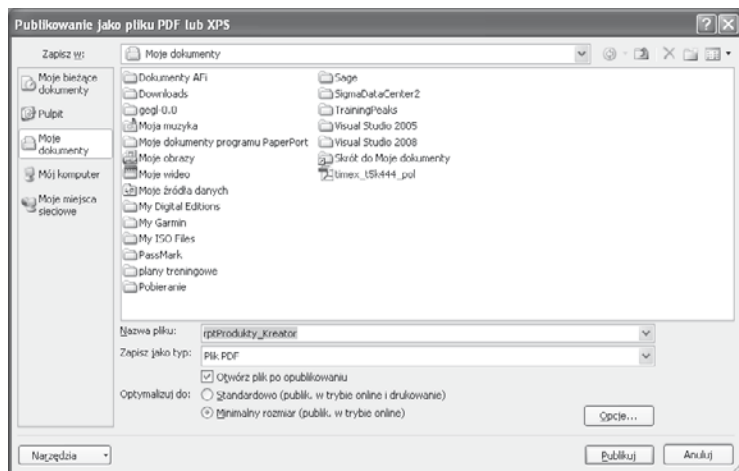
Publikowanie jako pliku PDF lub XPS

Zapisz w: Moje dokumenty

Moje bieżące dokumenty
Pulpit
Moje dokumenty
Mój komputer
Moje miejsca sieciowe

Dokumenty AFi
Downloads
gegl-0.0
Moja muzyka
Moje dokumenty programu PaperPort
Moje obrazy
Moje wideo
Moje źródła danych
My Digital Editions
My Garmin
My ISO Files
PassMark
plany treningowe
Pobieranie
Sage
SigmaDataCenter2
TrainingPeaks
Visual Studio 2005
Visual Studio 2008
Skrót do Moje dokumenty
timex_t5k444_pol

Nazwa pliku: rptProdukty_Kreator
Zapisz jako typ: Plik PDF
Otwórz plik po opublikowaniu
Optymalizuj do: Standardowo (publik. w trybie online i drukowanie)
Minimalny rozmiar (publik. w trybie online)
Opcje...

Narzędzia
Publikuj
Anuluj